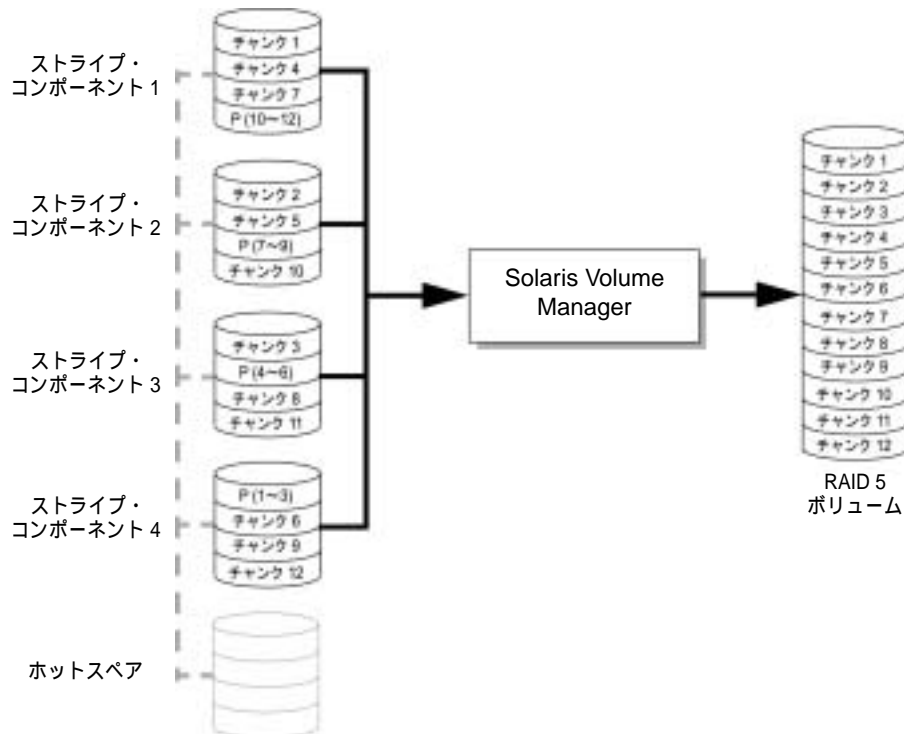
ストライプ・コンポーネント 1

チャンク 1
チャンク 4
チャンク 7
P (10〜12)

ストライプ・コンポーネント 2

チャンク 2
チャンク 5
P (7〜9)
チャンク 10

ストライプ・コンポーネント 3

チャンク 3
P (4〜6)
チャンク 8
チャンク 11

ストライプ・コンポーネント 4

P (1〜3)
チャンク 6
チャンク 9
チャンク 12

ホットスペア

Solaris Volume Manager

チャンク 1
チャンク 2
チャンク 3
チャンク 4
チャンク 5
チャンク 6
チャンク 7
チャンク 8
チャンク 9
チャンク 10
チャンク 11
チャンク 12

RAID 5 ボリューム